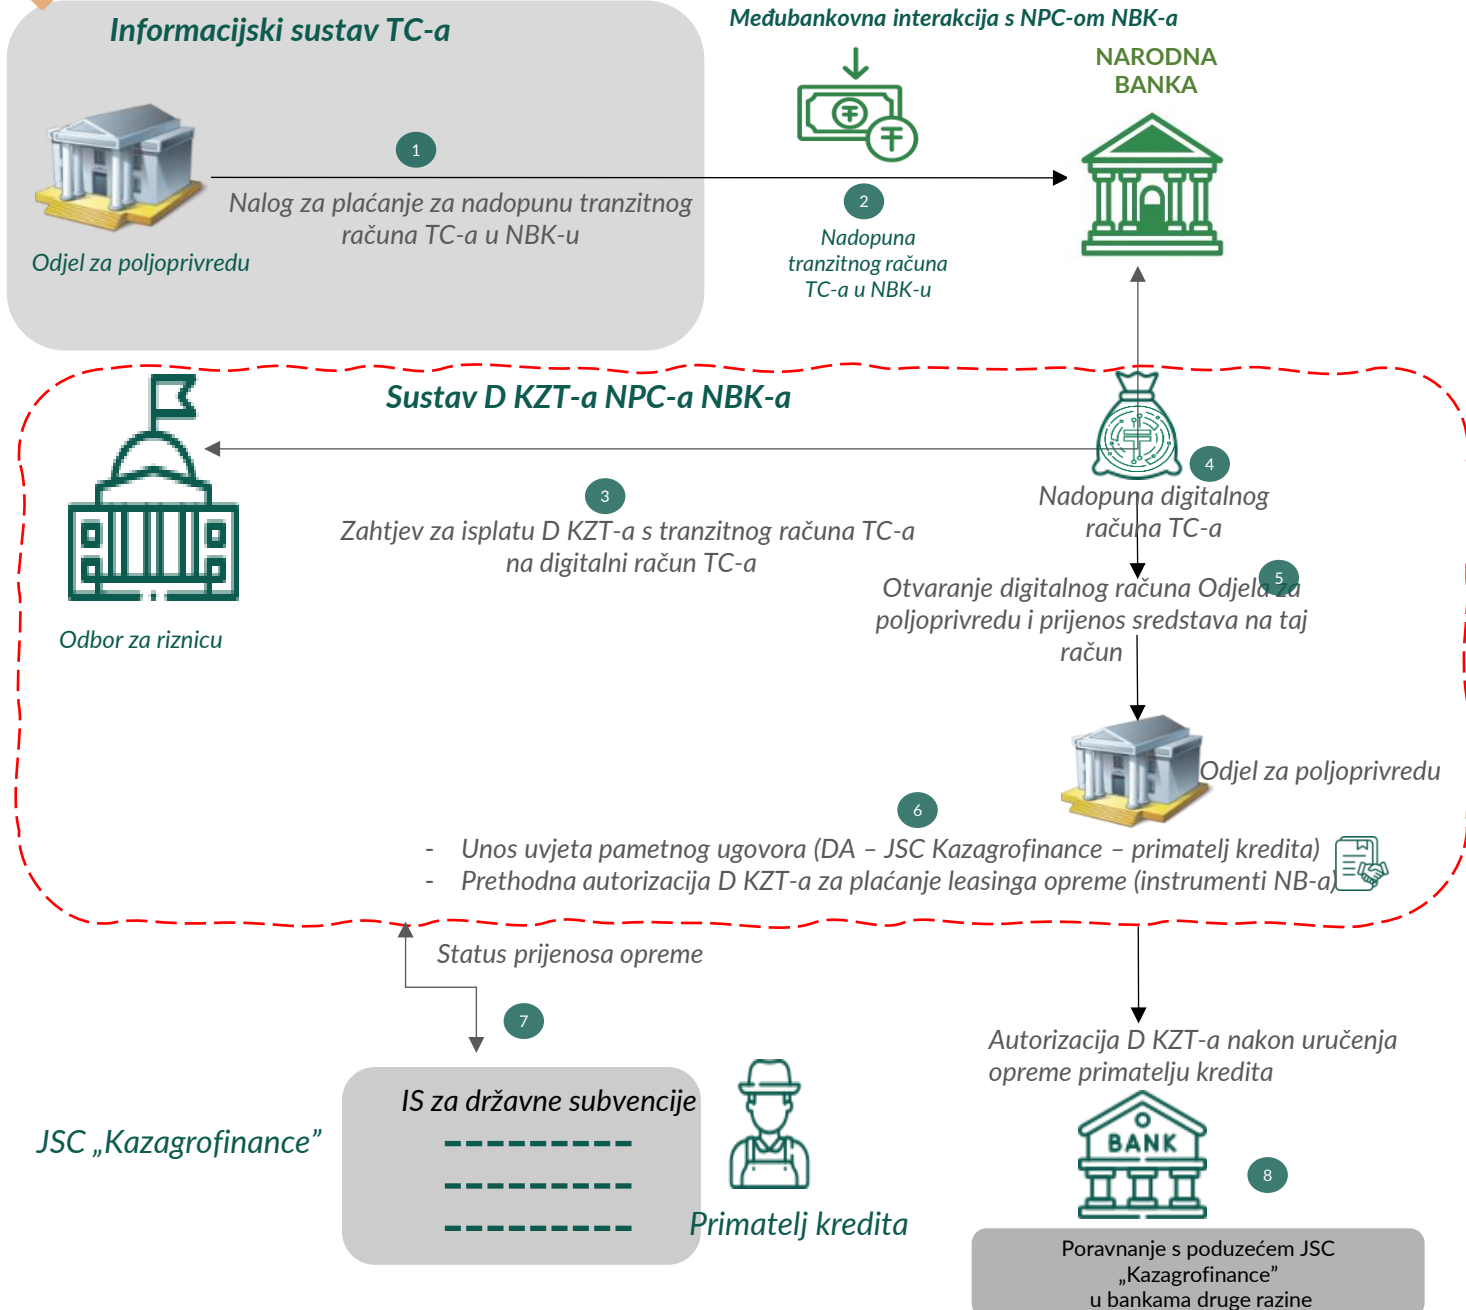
Informacijski sustav TC-a

Međubankovna interakcija s NPC-om NBK-a

NARODNA BANKA

1

Nalog za plaćanje za nadopunu tranzitnog računa TC-a u NBK-u

Odjel za poljoprivredu

2

Nadopuna tranzitnog računa TC-a u NBK-u

Sustav D KZT-a NPC-a NBK-a

4

Nadopuna digitalnog računa TC-a

3

Zahtjev za isplatu D KZT-a s tranzitnog računa TC-a na digitalni račun TC-a

5

Otvaranje digitalnog računa Odjela za poljoprivredu i prijenos sredstava na taj račun

Odbor za riznicu

Odjel za poljoprivredu

6

- Unos uvjeta pametnog ugovora (DA – JSC Kazagrofinance – primatelj kredita)
- Prethodna autorizacija D KZT-a za plaćanje leasinga opreme (instrumenti NB-a)

Status prijenosa opreme

7

Autorizacija D KZT-a nakon uručenja opreme primatelju kredita

IS za državne subvencije

JSC „Kazagrofinance”

BANK

8

Primatelj kredita

Poravnanje s poduzećem JSC „Kazagrofinance” u bankama druge razine